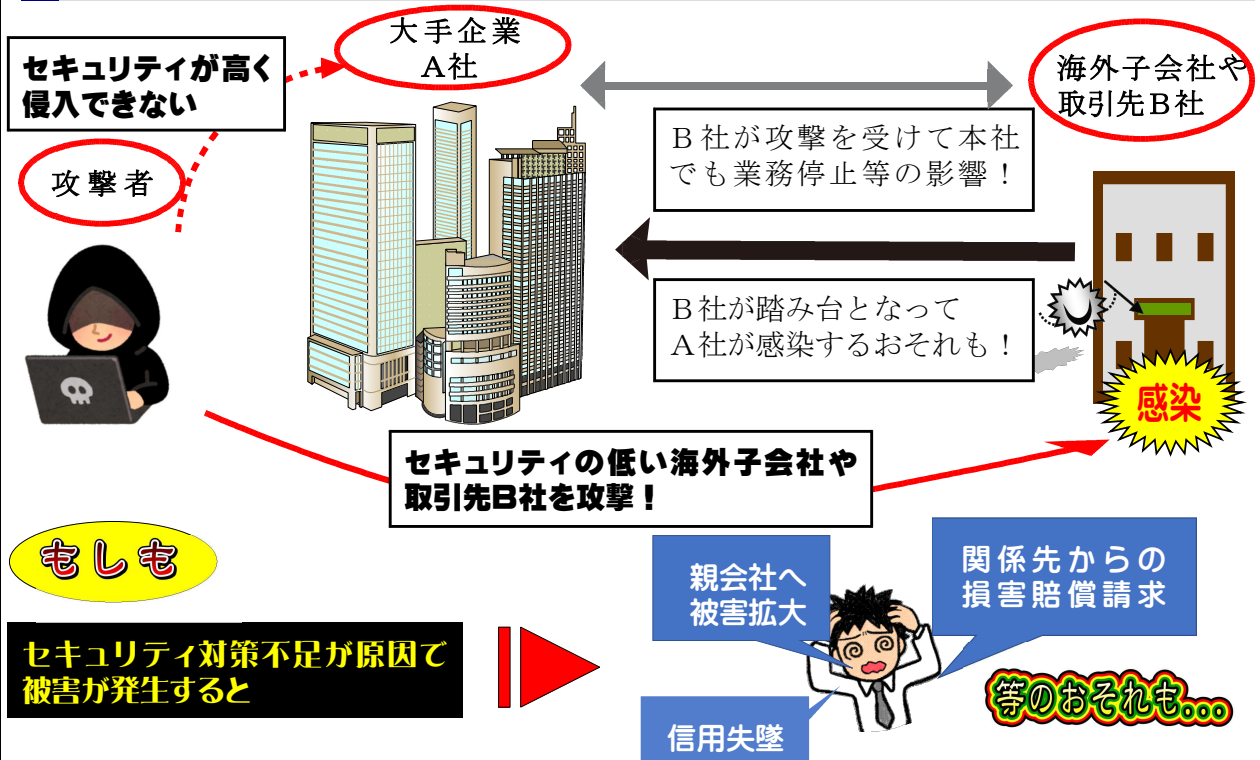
セキュリティが高く侵入できない

大手企業
A社

海外子会社や取引先B社

攻撃者

B社が攻撃を受けて本社でも業務停止等の影響！

B社が踏み台となってA社が感染するおそれも！

感染

セキュリティの低い海外子会社や取引先B社を攻撃！

もしも

セキュリティ対策不足が原因で被害が発生すると

親会社へ被害拡大

関係先からの損害賠償請求

信用失墜

等のおそれも…